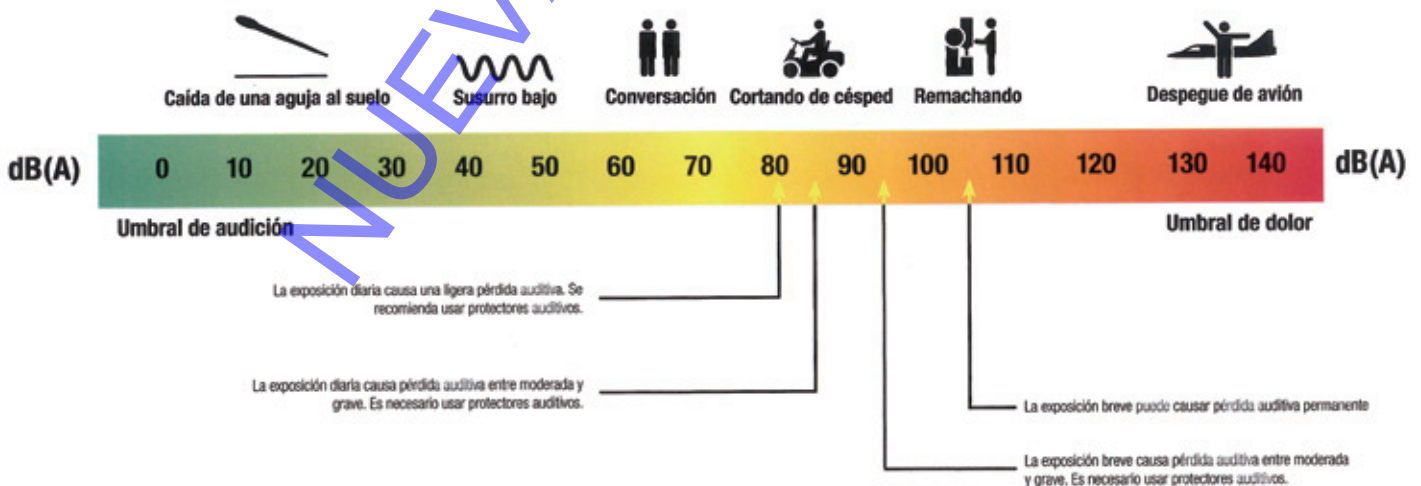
NUEV

Caída de una aguja al suelo

Susurro bajo

Conversación

Cortando de césped

Remachando

Despegue de avión

dB(A) 0 10 20 30 40 50 60 70 80 90 100 110 120 130 140 dB(A)

Umbral de audición

Umbral de dolor

La exposición diaria causa una ligera pérdida auditiva. Se recomienda usar protectores auditivos.

La exposición diaria causa pérdida auditiva entre moderada y grave. Es necesario usar protectores auditivos.

La exposición breve puede causar pérdida auditiva permanente

La exposición breve causa pérdida auditiva entre moderada y grave. Es necesario usar protectores auditivos.